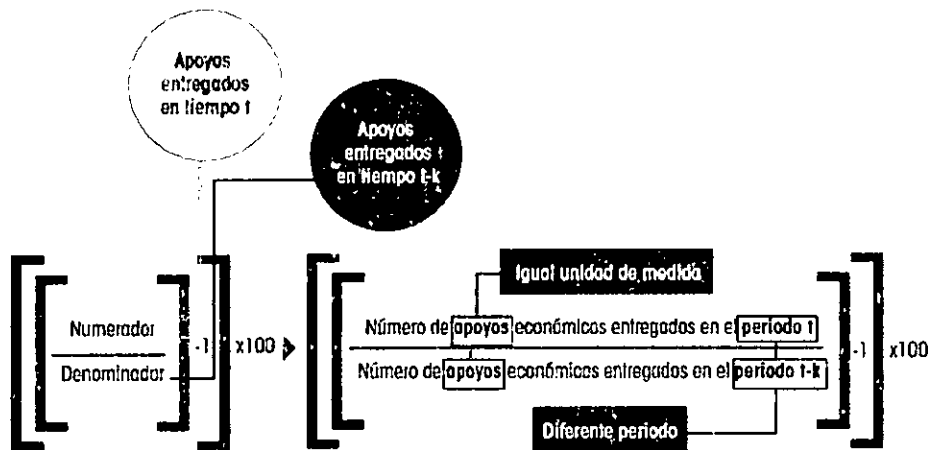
Apoyos entregados en tiempo t

Apoyos entregados en tiempo t-k

$\left[\left[\frac{\text{Numerador}}{\text{Denominador}}\right]-1\right] \text{x100}$

Igual unidad de medida

$\left[\left[\frac{\text{Número de apoyos económicos entregados en el periodo t}}{\text{Número de apoyos económicos entregados en el periodo t-k}}\right]-1\right] \text{x100}$

Diferente periodo